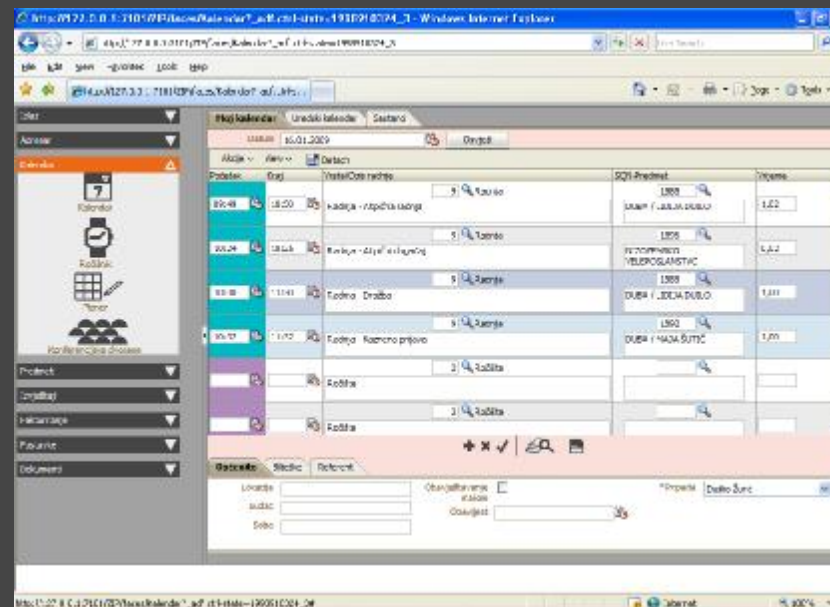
http://127.0.0.1:2101/TP/faces/kalendar?_adf.ctrl-state=1990910024_3 - Windows Internet Explorer

File Edit View Favorites Tools Help

Izlaz
Adresar
Kalendar
Kalendar
Radlink
Planer
Konferencijska dvorana
Predmeti
Izvještaji
Pretraživanje
Favoriti
Dokumenti

Moj kalendar | Uredski kalendar | Sastanci
Datum 16.01.2009 Osvježi
Akcije Prikaz Detach

| Početak | Kraj | Vrsta/Opis radnje | | SQN-Predmet | Vrijeme |
|---|---|---|---|---|---|
| 09:48 | 10:50 | Radnja - Izrada izvješća | 9 Radnja | 1988 DUBA / LJILJA DUJLO | 1,02 |
| 10:24 | 10:46 | Radnja - Izrada podneska | 9 Radnja | 1956 INTOPPERSKO VELEPOSLANSTVO | 0,42 |
| 10:48 | 11:44 | Radnja Dražba | 9 Radnja | 1988 DUBA / LJILJA DUJLO | 1,00 |
| 10:57 | 11:57 | Radnja Rezervno prijevo | 9 Radnja | 1990 DUBA / MAJA ŠUTIĆ | 1,00 |
| | | Rošište | 3 Rošište | | |
| | | Rošište | 3 Rošište | | |

Osnovno | Stručno | Referenti
Lokacija
Sudac
Soba
Obavještavanje klijenta
Osvježiti
*Pripada Darko Žuro

http://127.0.0.1:2101/TP/faces/kalendar?_adf.ctrl-state=1990910024_3#
Internet
100%